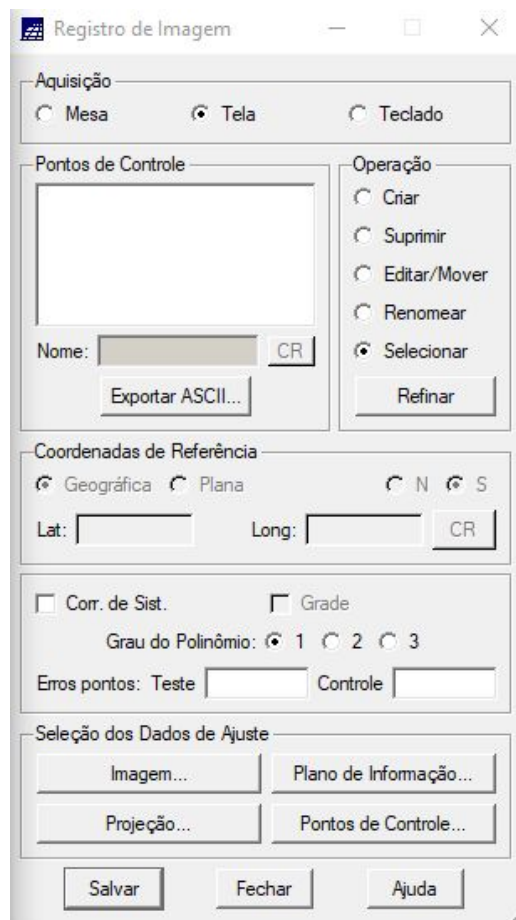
Registro de Imagem

Aquisição
Mesa
Tela
Teclado

Pontos de Controle
Nome:
CR
Exportar ASCII...

Operação
Criar
Suprimir
Editar/Mover
Renomear
Selecionar
Refinar

Coordenadas de Referência
Geográfica
Plana
N
S
Lat:
Long:
CR

Corr. de Sist.
Grade
Grau do Polinômio: 1 2 3
Erros pontos: Teste
Controle

Seleção dos Dados de Ajuste
Imagem...
Plano de Informação...
Projeção...
Pontos de Controle...

Salvar
Fechar
Ajuda